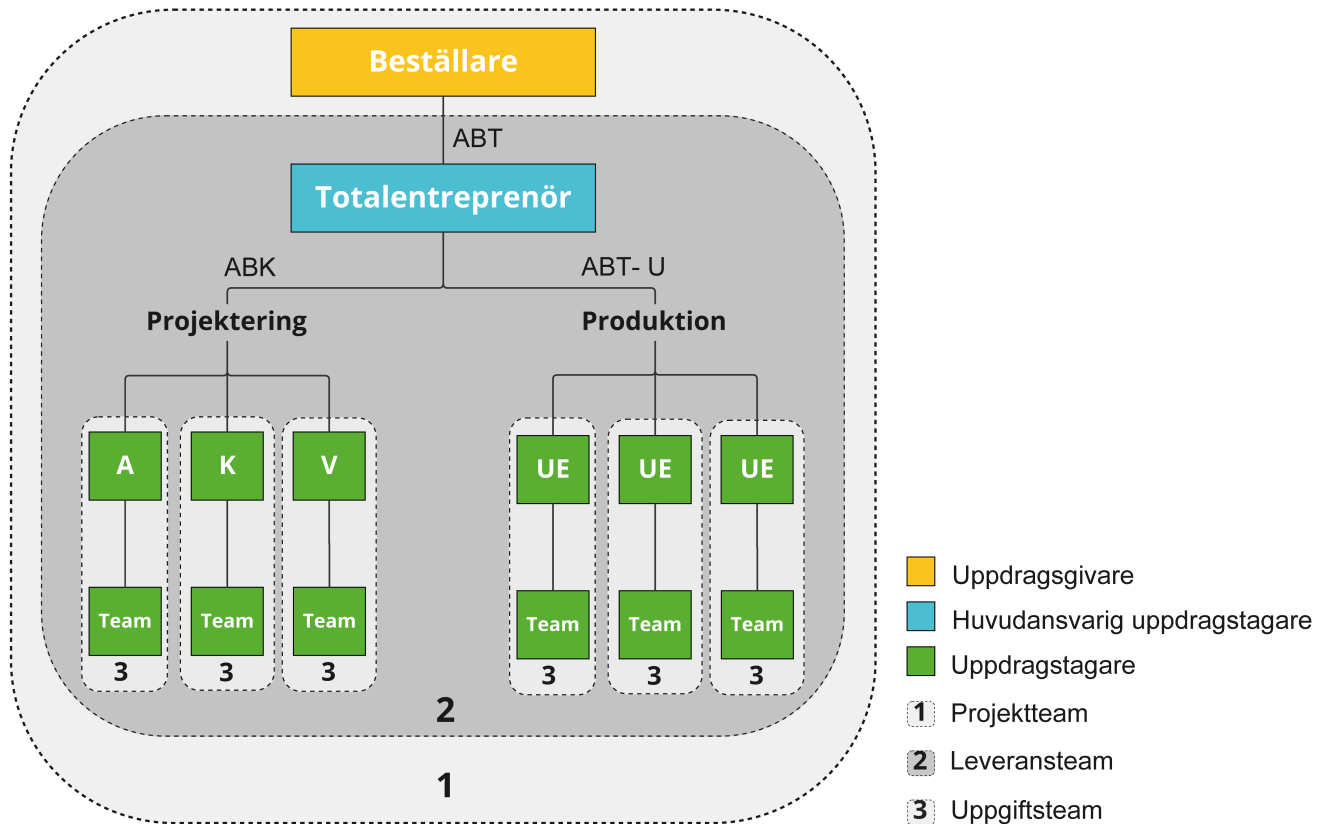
Beställare

ABT

Totalentreprenör

ABK

ABT- U

Projektering

Produktion

A

K

V

UE

UE

UE

Team

Team

Team

Team

Team

Team

3

3

3

3

3

3

2

1

Uppdragsgivare

Huvudansvarig uppdragstagare

Uppdragstagare

1 Projektteam

2 Leveransteam

3 Uppgiftsteam